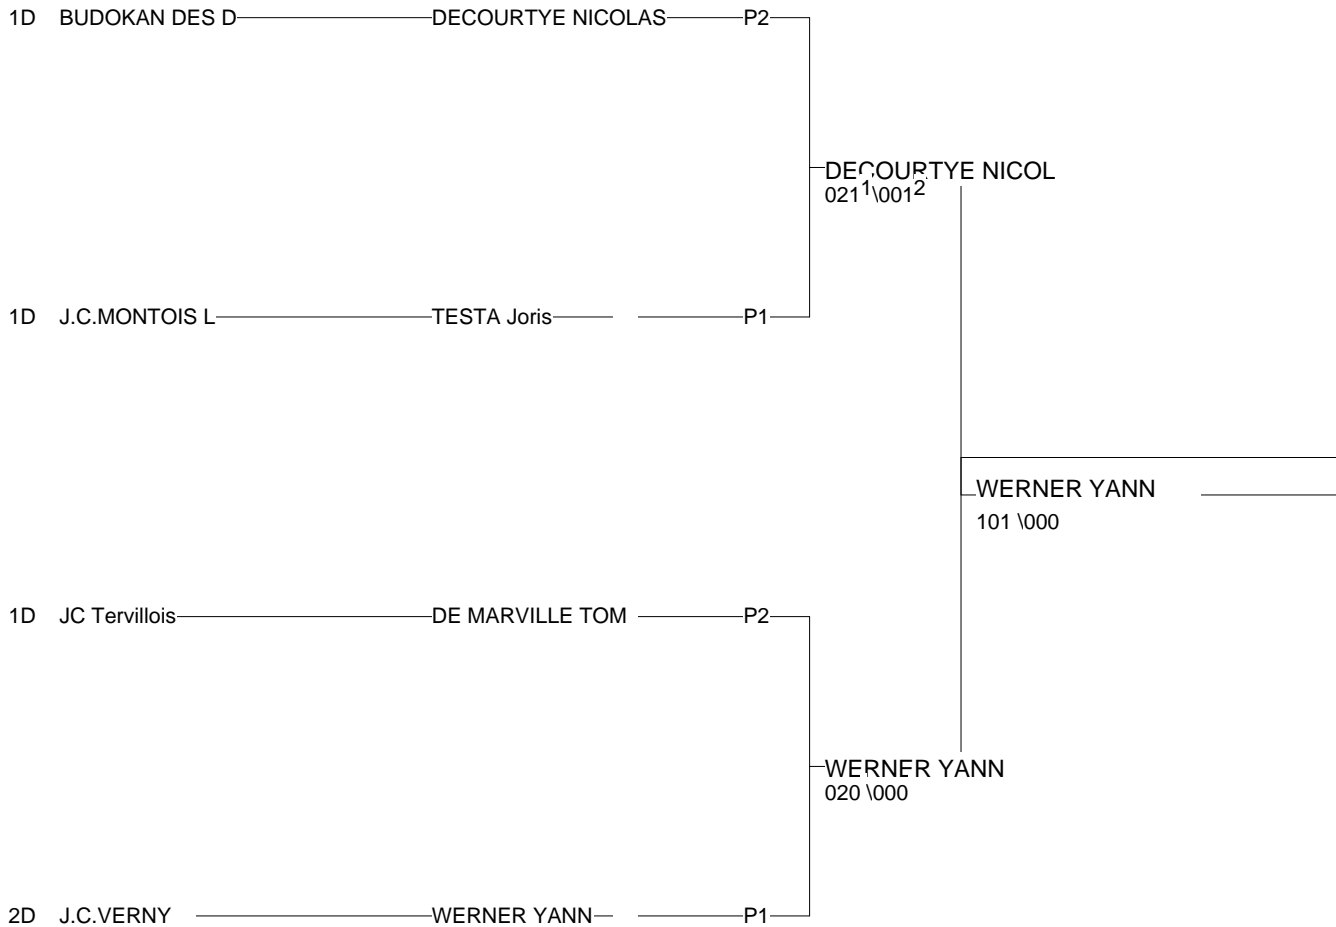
1D BUDOKAN DES D DECOURTYE NICOLAS P2

DECOURTYE NICOL
021$^1$\001$^2$

1D J.C.MONTOIS L TESTA Joris P1

WERNER YANN
101 \000

1D JC Tervillois DE MARVILLE TOM P2

WERNER YANN
020 \000

2D J.C.VERNY WERNER YANN P1